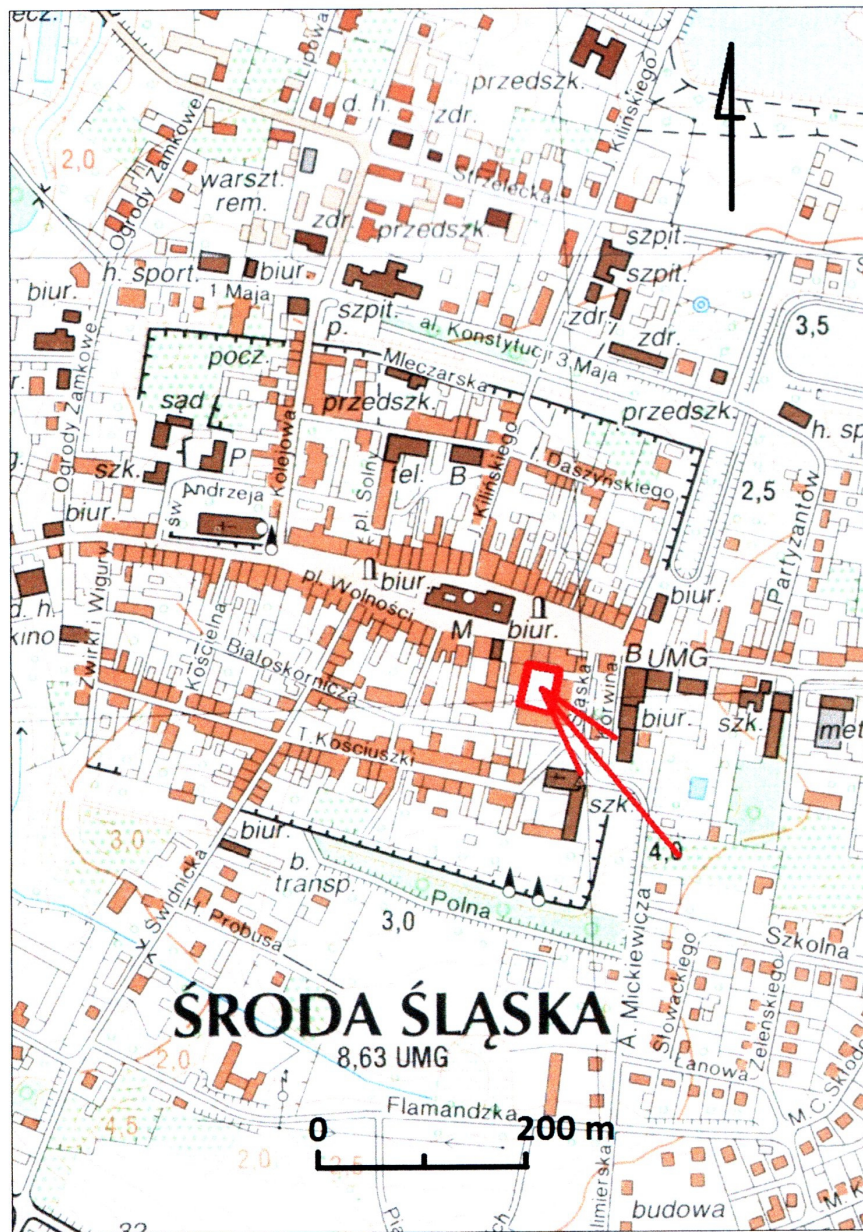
ecz.
przedszk.
Lipowa
d. h.
zdr.
Kilińskiego
2,0
Ogrody Zamkowe
warszt.
rem.
Strzelecka
zdr.
przedszk.
szpit.
szpit.
h. sport.
biur.
biur.
1 Maja
szpit.
zdr.
zdr.
p.
al. Konstytucji 3 Maja
3,5
Mleczarska
pocz.
sad
przedszk.
przedszk.
h. sp
Ogrody Zamkowe
P
tel.
B
Daszyńskiego
szk.
św. Andrzeja
Kolejowa
pl. Solny
Kilińskiego
2,5
biur.
Partyzantów
biur.
pl. Wolności
biur.
d. h.
M
biur.
kino
Żwirki i Wigury
Kościelna
Białoskórnicza
Oławska
Torwina
B
UMG
biur.
szk.
met
T. Kościuszki
szk.
3,0
biur.
4,0
Świdnicka
b.
transp.
Polna
3,0
Probusa
Słowackiego
Szkolna
A. Mickiewicza
Zieleńskiego
ŚRODA ŚLĄSKA
8,63 UMG
2,0
Łanowa
4,5
Flamandzka
0
200 m
M.C. Skłodo
2,0
budowa
M. K
32